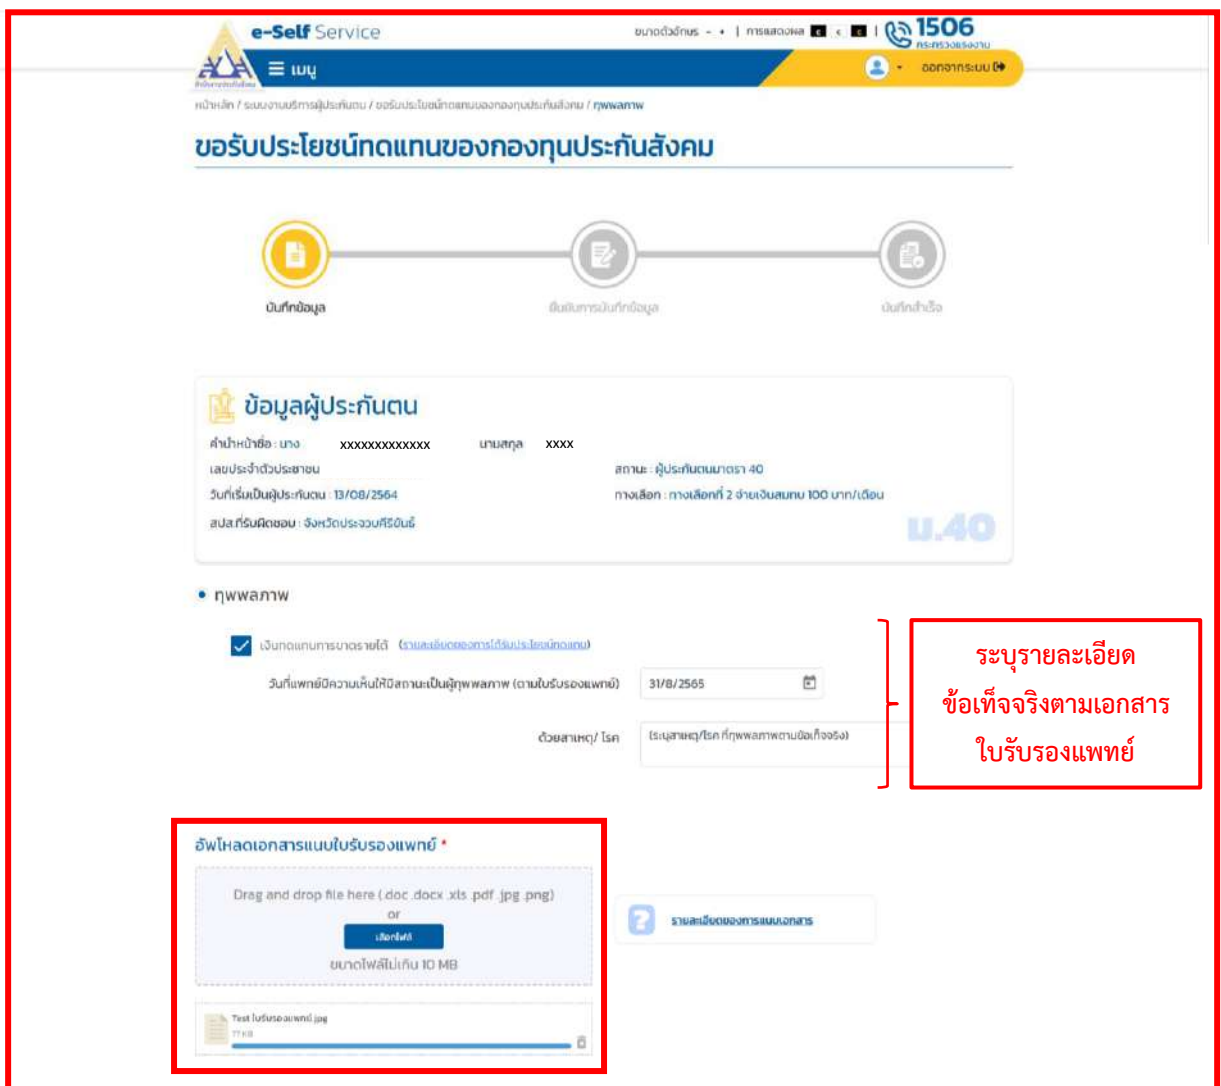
e-Self Service

ขนาดตัวอักษร - + | การแสดงผล C C C | 1506 กระทรวงแรงงาน

≡ เมนู

ออกจากระบบ

หน้าหลัก / ระบบงานบริการผู้ประกันตน / ขอรับประโยชน์ทดแทนของกองทุนประกันสังคม / ทุพพลภาพ

ขอรับประโยชน์ทดแทนของกองทุนประกันสังคม

บันทึกข้อมูล

ยืนยันการบันทึกข้อมูล

บันทึกสำเร็จ

ข้อมูลผู้ประกันตน

คำนำหน้าชื่อ : นาง xxxxxxxxxxxxx นามสกุล xxxx

เลขประจำตัวประชาชน

สถานะ : ผู้ประกันตนมาตรา 40

วันที่เริ่มเป็นผู้ประกันตน : 13/08/2564

ทางเลือก : ทางเลือกที่ 2 จ่ายเงินสมทบ 100 บาท/เดือน

สปส.ที่รับผิดชอบ : จังหวัดประจวบคีรีขันธ์

ม.40

• ทุพพลภาพ

เงินทดแทนการขาดรายได้ (รายละเอียดของการได้รับประโยชน์ทดแทน)

วันที่แพทย์มีความเห็นให้มีสถานะเป็นผู้ทุพพลภาพ (ตามใบรับรองแพทย์) 31/8/2565

ด้วยสาเหตุ/ โรค (ระบุสาเหตุ/โรค ที่ทุพพลภาพตามข้อเท็จจริง)

ระบุรายละเอียด ข้อเท็จจริงตามเอกสาร ใบรับรองแพทย์

อัพโหลดเอกสารแนบใบรับรองแพทย์ *

Drag and drop file here (.doc .docx .xls .pdf .jpg .png)

or

เลือกไฟล์

ขนาดไฟล์ไม่เกิน 10 MB

รายละเอียดของการแนบเอกสาร

Test ใบรับรองแพทย์.jpg

77 KB